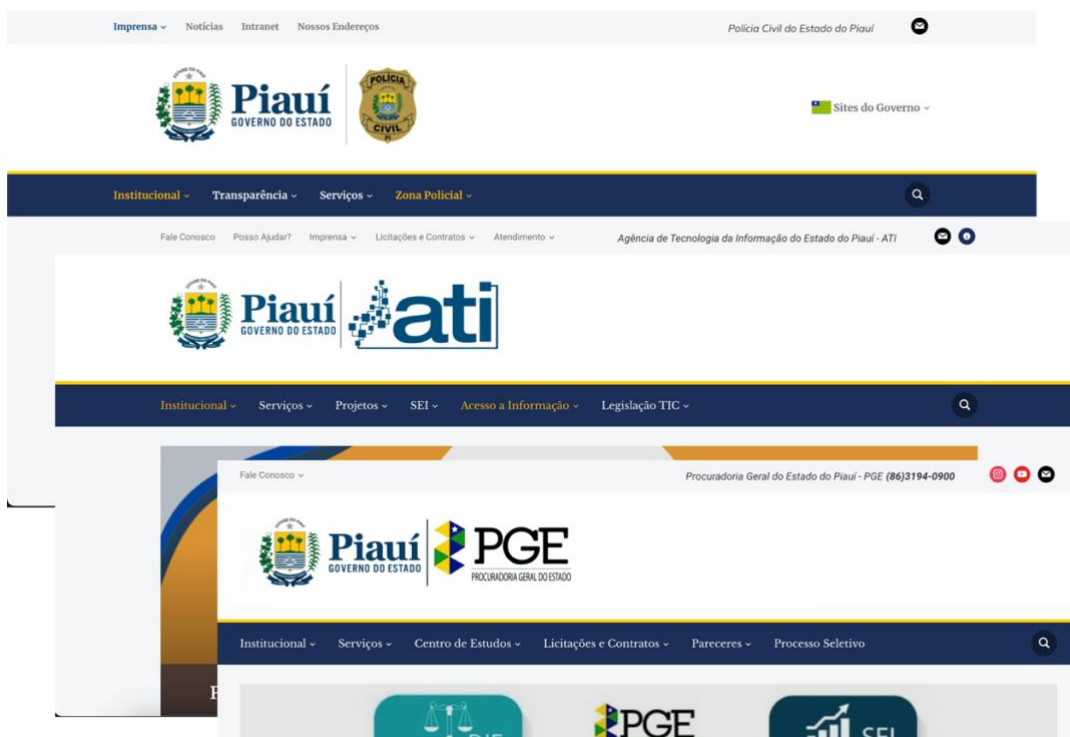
Imprensa ⌄ Notícias Intranet Nossos Endereços

Polícia Civil do Estado do Piauí

Piauí
GOVERNO DO ESTADO

POLÍCIA
CIVIL

Sites do Governo ⌄

Institucional ⌄ Transparência ⌄ Serviços ⌄ Zona Policial ⌄

Fale Conosco Posso Ajudar? Imprensa ⌄ Licitações e Contratos ⌄ Atendimento ⌄

Agência de Tecnologia da Informação do Estado do Piauí - ATI

Piauí
GOVERNO DO ESTADO

ati

Institucional ⌄ Serviços ⌄ Projetos ⌄ SEI ⌄ Acesso a Informação ⌄ Legislação TIC ⌄

Fale Conosco ⌄

Procuradoria Geral do Estado do Piauí - PGE (86)3194-0900

Piauí
GOVERNO DO ESTADO

PGE
PROCURADORIA GERAL DO ESTADO

Institucional ⌄ Serviços ⌄ Centro de Estudos ⌄ Licitações e Contratos ⌄ Pareceres ⌄ Processo Seletivo

PGE

SEI